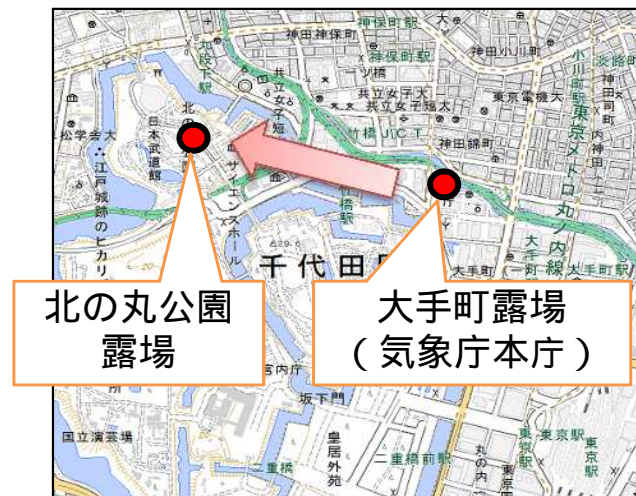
北の丸公園
露場

大手町露場
（気象庁本庁）

神保町駅
神田神保町
神保町駅
神田小川町
小川町駅
淡路町
九段下駅
共立女子大
一ツ橋
共立女子短大
東京電機大
共立女子短
竹橋JCT
神田錦町
北の丸公園
日本武道館
科学技術館
江戸城跡のヒカリゴケ
サイエンスホール
竹橋駅
千代田区
大手町
一丁目
大手町駅
東京メトロ丸ノ内線
宮内庁
坂下門
国立演芸場
皇居外苑
二重橋
二重橋前駅
東京駅
丸の内